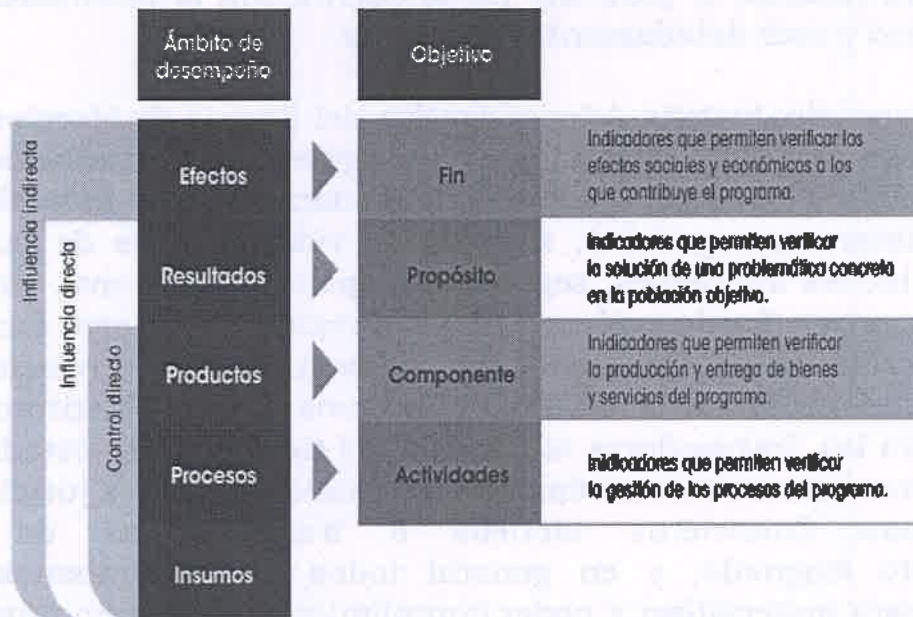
Ámbito de desempeño

Objetivo

Influencia indirecta

Influencia directa

Control directo

Efectos

Fin

Indicadores que permiten verificar los efectos sociales y económicos a los que contribuye el programa.

Resultados

Propósito

Indicadores que permiten verificar la solución de una problemática concreta en la población objetivo.

Productos

Componente

Inidicadores que permiten verificar la producción y entrega de bienes y servicios del programa.

Procesos

Actividades

Inidicadores que permiten verificar la gestión de los procesos del programa.

Insumos